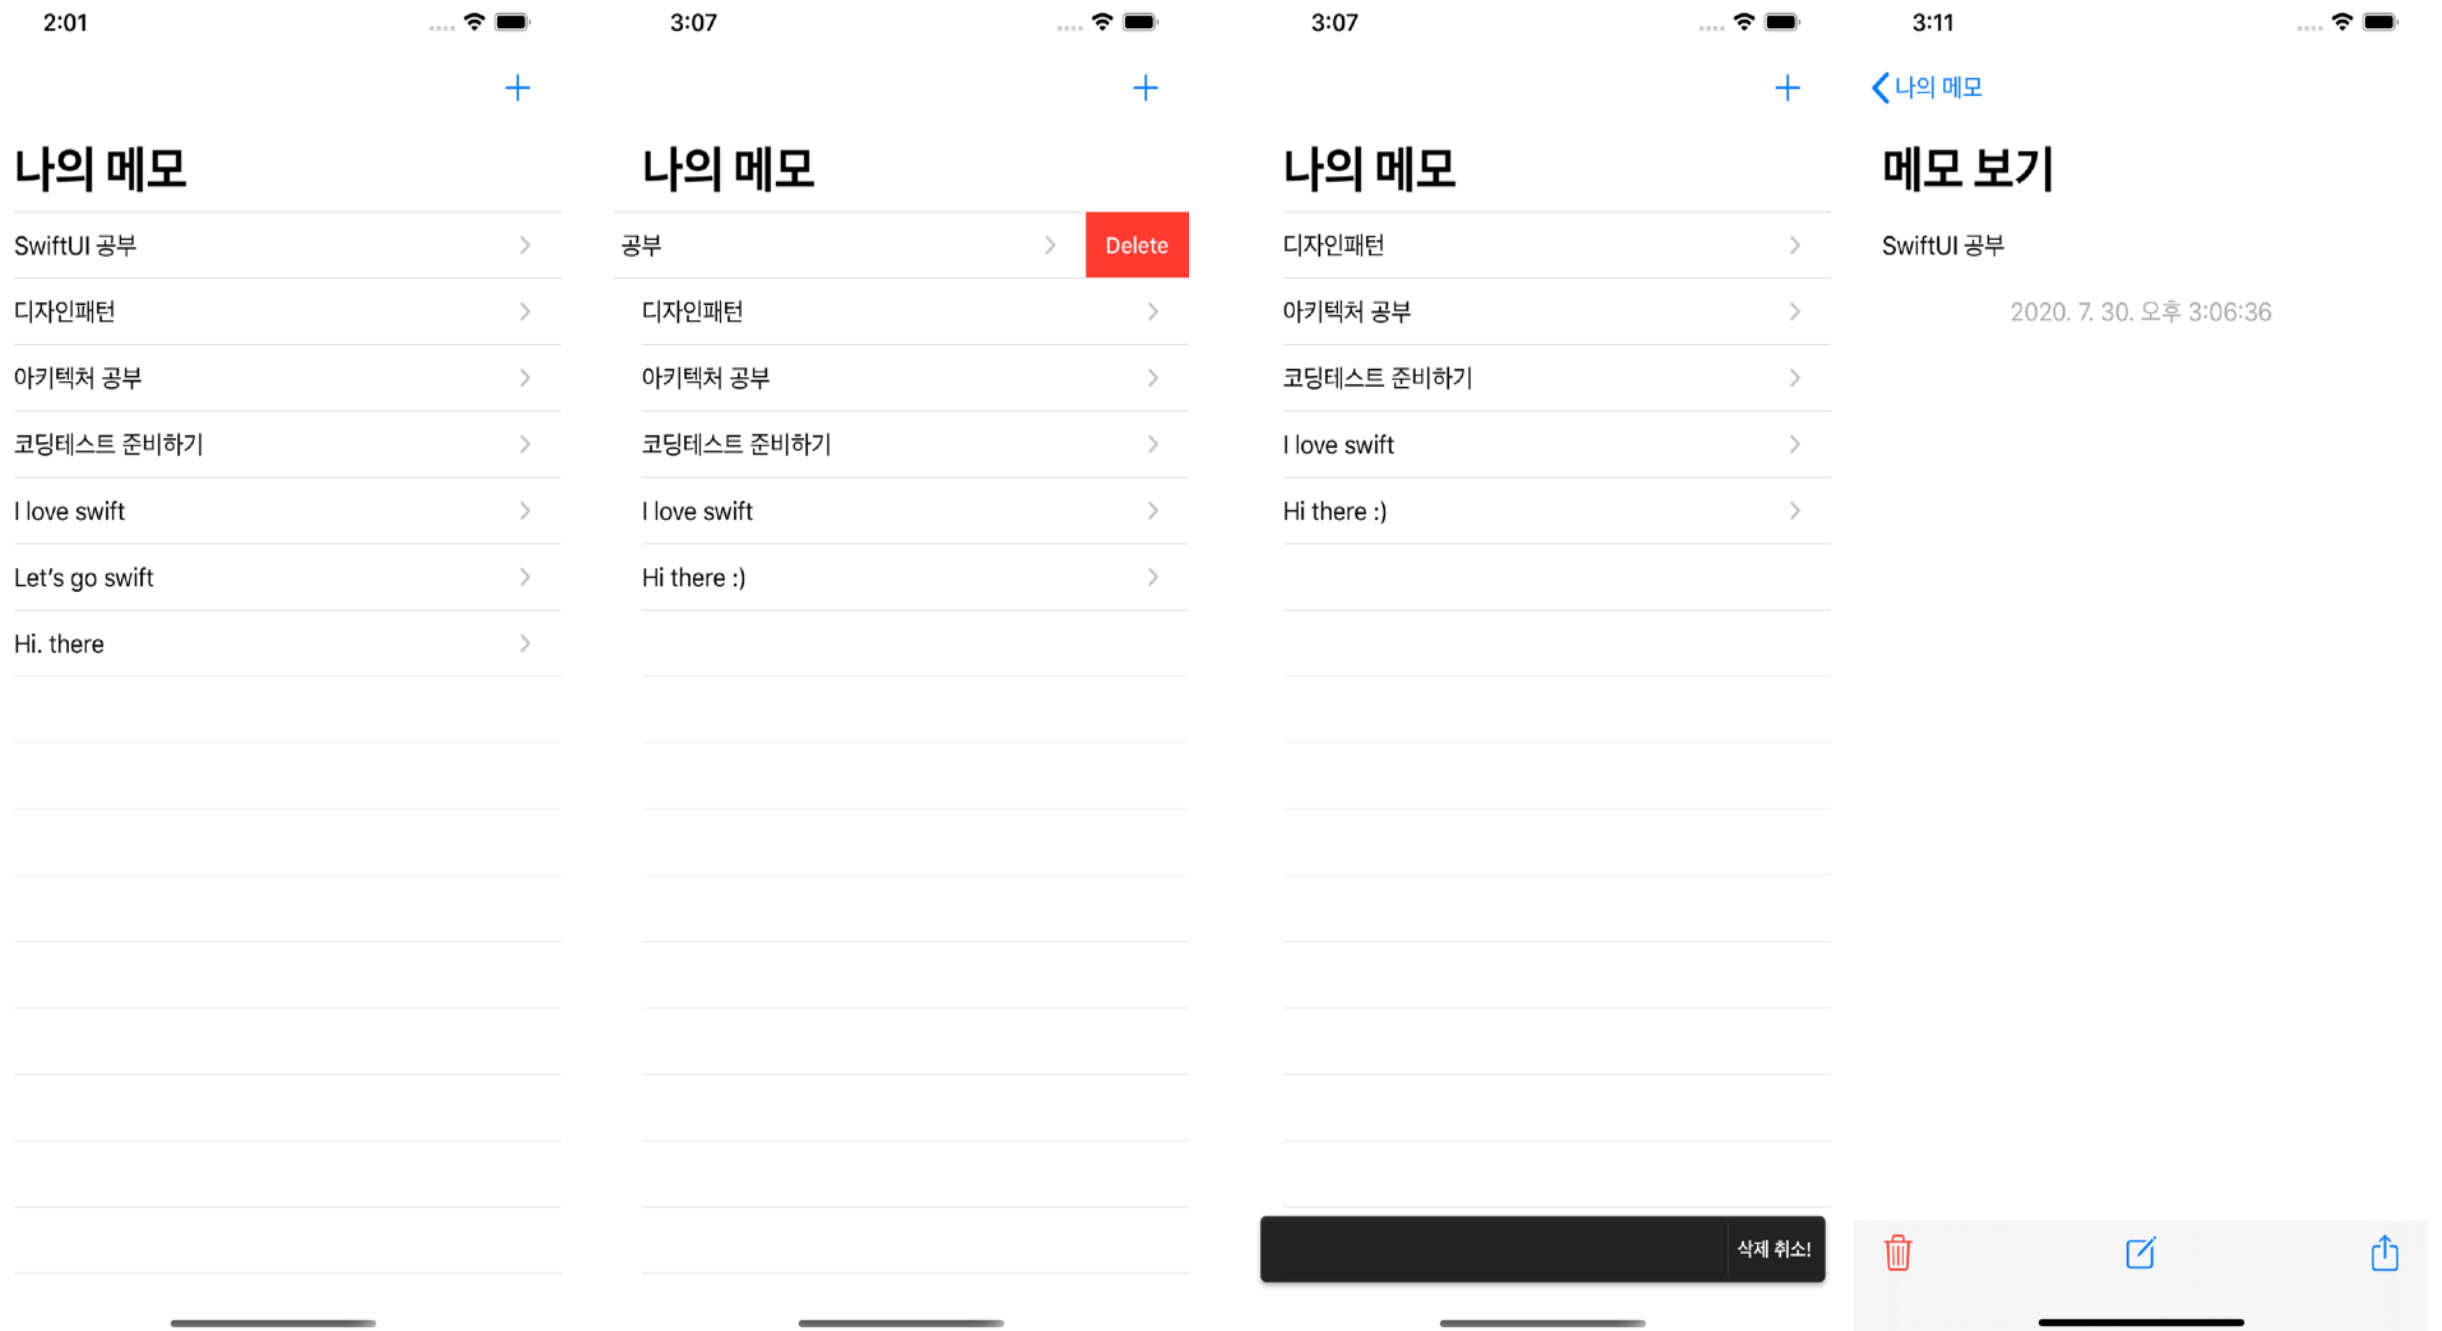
2:01

+

나의 메모

SwiftUI 공부

디자인패턴

아키텍처 공부

코딩테스트 준비하기

I love swift

Let's go swift

Hi. there

3:07

+

나의 메모

공부

Delete

디자인패턴

아키텍처 공부

코딩테스트 준비하기

I love swift

Hi there :)

3:07

+

나의 메모

디자인패턴

아키텍처 공부

코딩테스트 준비하기

I love swift

Hi there :)

삭제 취소!

3:11

나의 메모

메모 보기

SwiftUI 공부

2020. 7. 30. 오후 3:06:36